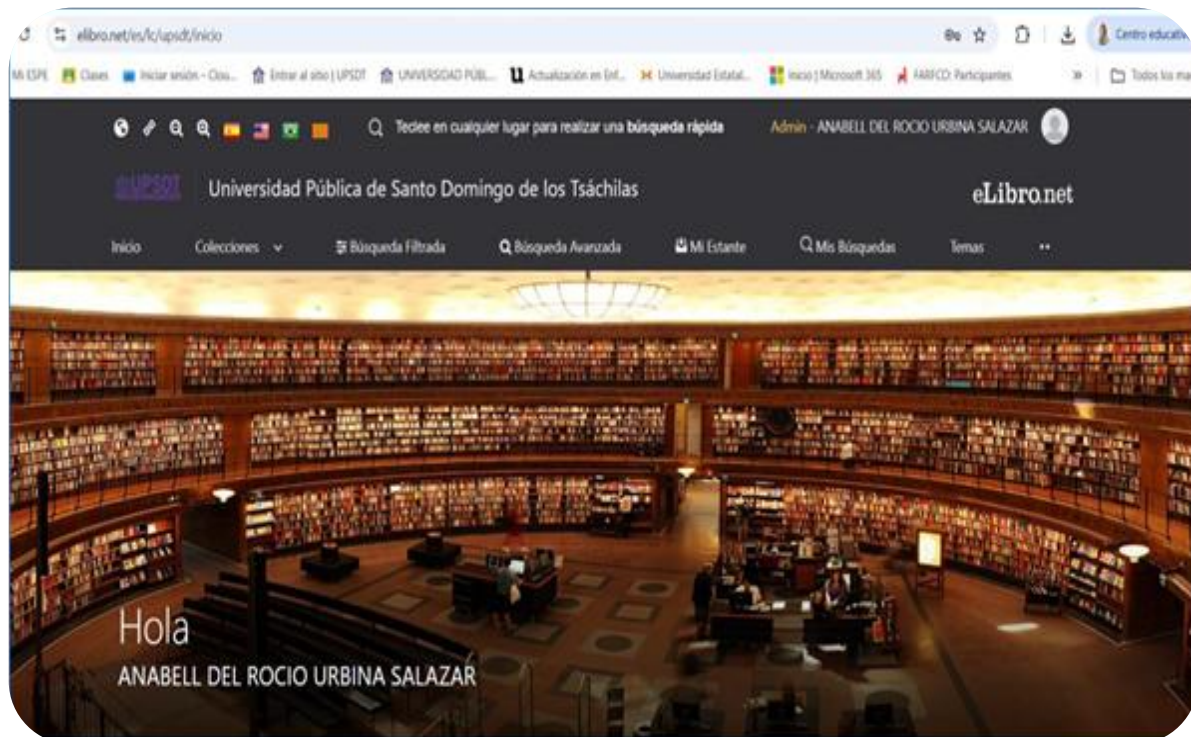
elibro.net/es/lc/upsdt/inicio

Centro educativ

Mi ESPE Clases Iniciar sesión - Clou... Entrar al sitio | UPSDT UNIVERSIDAD PÚBL... Actualización en Enf... Universidad Estatal... Inicio | Microsoft 365 FARFCO: Participantes » Todos los ma

Teclee en cualquier lugar para realizar una **búsqueda rápida**

Admin - ANABELL DEL ROCIO URBINA SALAZAR

@UPSDT Universidad Pública de Santo Domingo de los Tsáchilas

eLibro.net

Inicio Colecciones Búsqueda Filtrada Búsqueda Avanzada Mi Estante Mis Búsquedas Temas

Hola

ANABELL DEL ROCIO URBINA SALAZAR